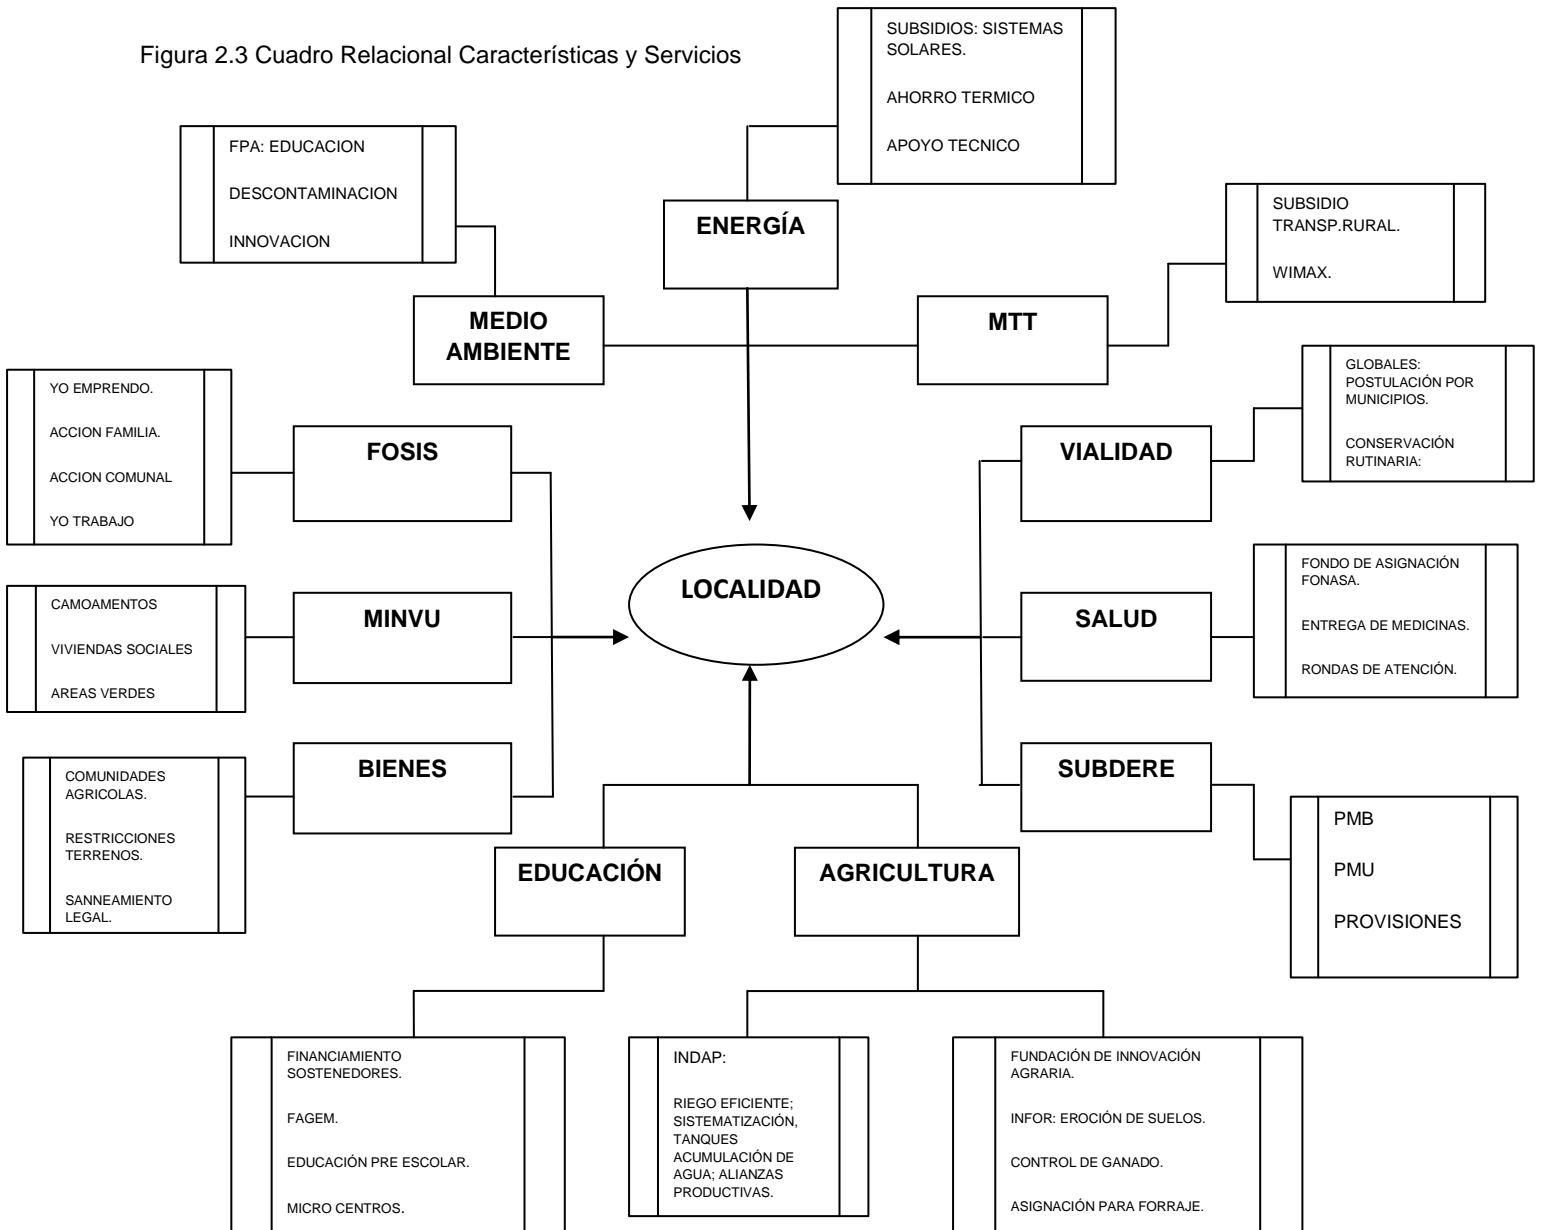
Figura 2.3 Cuadro Relacional Características y Servicios

SUBSIDIOS: SISTEMAS SOLARES.

AHORRO TERMICO

APOYO TECNICO

FPA: EDUCACION

DESCONTAMINACION

INNOVACION

ENERGÍA

SUBSIDIO TRANSP.RURAL.

WIMAX.

MEDIO AMBIENTE

MTT

YO EMPRENDO.

ACCION FAMILIA.

ACCION COMUNAL

YO TRABAJO

FOSIS

GLOBALES: POSTULACIÓN POR MUNICIPIOS.

CONSERVACIÓN RUTINARIA:

VIALIDAD

LOCALIDAD

CAMOAMENTOS

VIVIENDAS SOCIALES

AREAS VERDES

MINVU

FONDO DE ASIGNACIÓN FONASA.

ENTREGA DE MEDICINAS.

RONDAS DE ATENCIÓN.

SALUD

COMUNIDADES AGRICOLAS.

RESTRICCIONES TERRENOS.

SANNEAMIENTO LEGAL.

BIENES

SUBDERE

PMB

PMU

PROVISIONES

EDUCACIÓN

AGRICULTURA

FINANCIAMIENTO SOSTENEDORES.

FAGEM.

EDUCACIÓN PRE ESCOLAR.

MICRO CENTROS.

INDAP:

RIEGO EFICIENTE; SISTEMATIZACIÓN, TANQUES ACUMULACIÓN DE AGUA; ALIANZAS PRODUCTIVAS.

FUNDACIÓN DE INNOVACIÓN AGRARIA.

INFOR: EROCIÓN DE SUELOS.

CONTROL DE GANADO.

ASIGNACIÓN PARA FORRAJE.